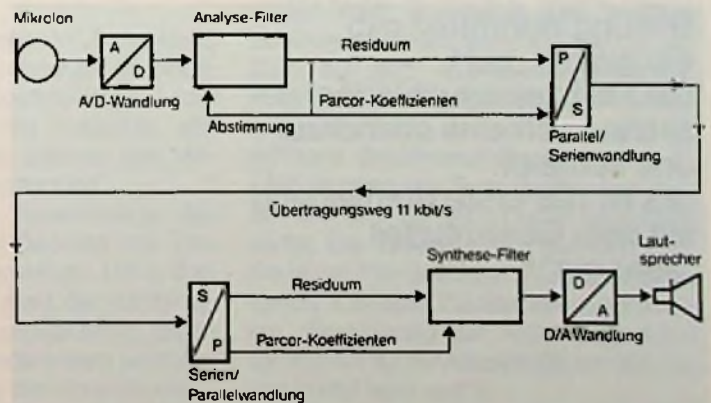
Mikrofon

Analyse-Filter

A

D

A/D-Wandlung

Residuum

Parcor-Koeffizienten

Abstimmung

P

S

Parallel/ Serienwandlung

Übertragungsweg 11 kbit/s

S

P

Serien/ Parallelwandlung

Residuum

Parcor-Koeffizienten

Synthese-Filter

D

A

D/A Wandlung

Laut-sprecher